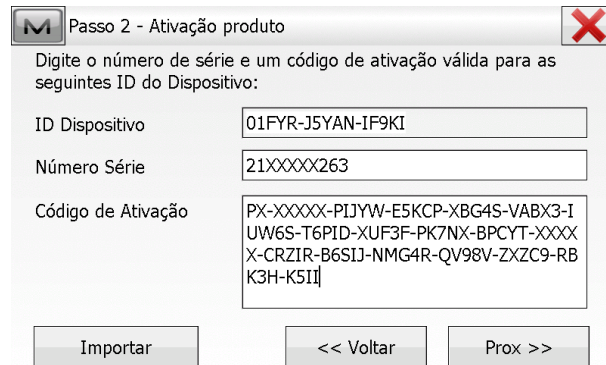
M Passo 2 - Ativação produto

Digite o número de série e um código de ativação válida para as seguintes ID do Dispositivo:

ID Dispositivo
01FYR-J5YAN-IF9KI

Número Série
21XXXXX263

Código de Ativação
PX-XXXXX-PIJYW-E5KCP-XBG4S-VABX3-IUW6S-T6PID-XUF3F-PK7NX-BPCYT-XXXXX-CRZIR-B6SIJ-NMG4R-QV98V-ZXZC9-RBK3H-K5II

Importar
<< Voltar
Prox >>